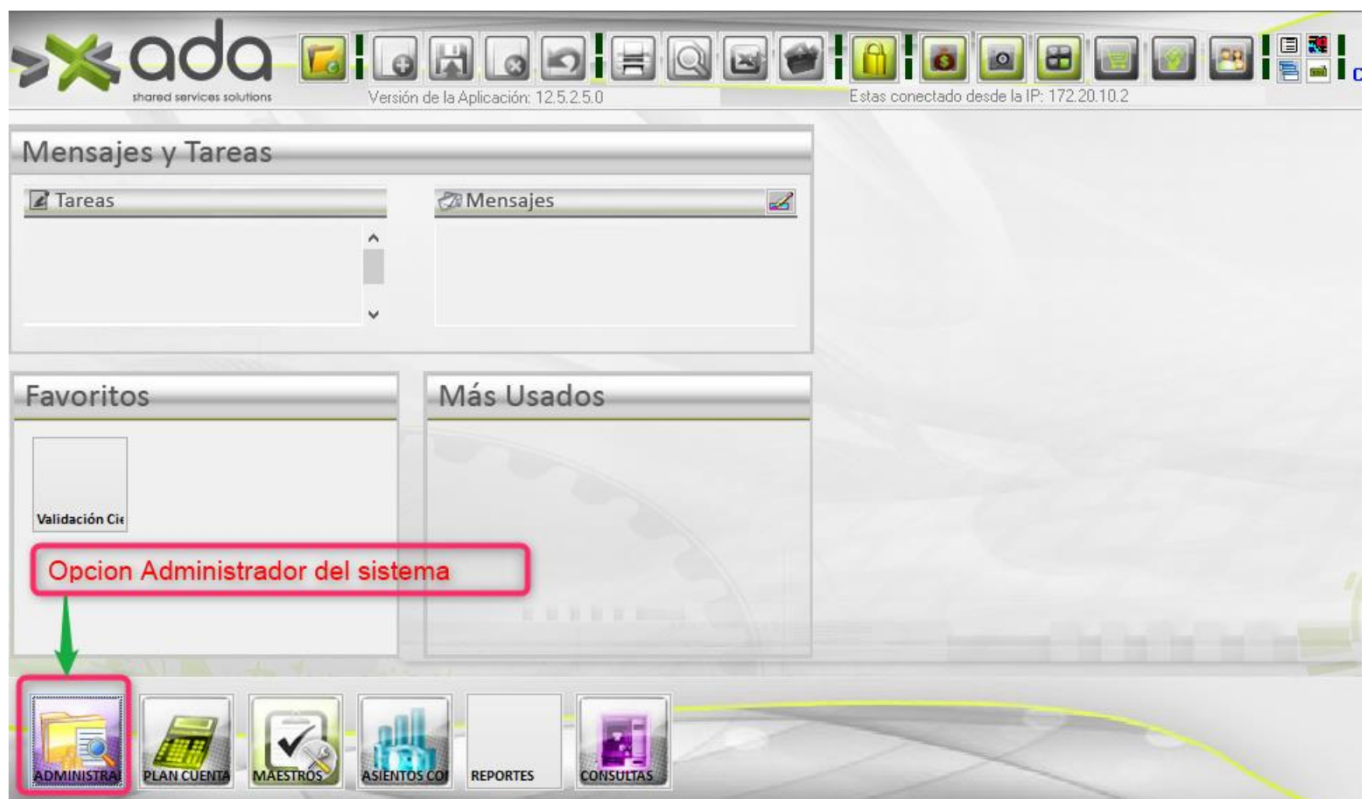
ada
shared services solutions
Versión de la Aplicación: 12.5.2.5.0
Estas conectado desde la IP: 172.20.10.2

Mensajes y Tareas
Tareas
Mensajes

Favoritos
Más Usados
Validación Cie

Opcion Administrador del sistema

ADMINISTRA
PLAN CUENTA
MAESTROS
ASIENTOS CO
REPORTES
CONSULTAS